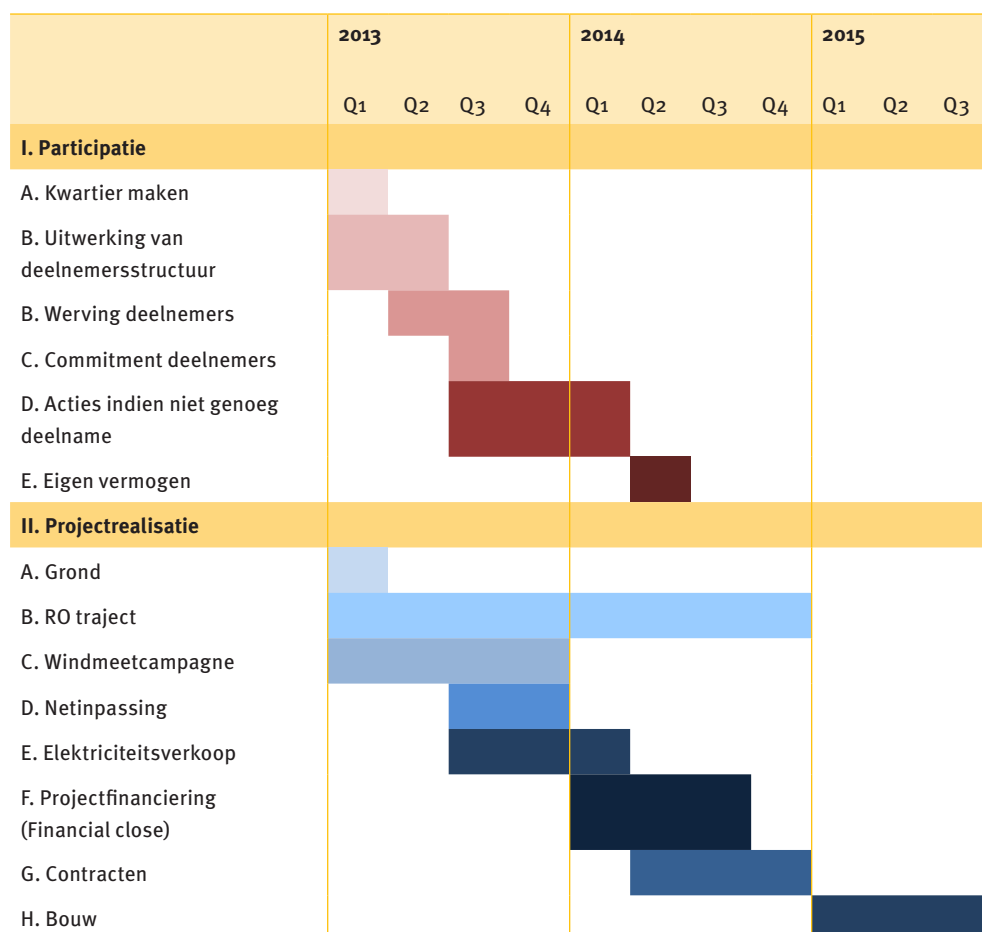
| | 2013 | | | | 2014 | | | | 2015 | | |
|---|---|---|---|---|---|---|---|---|---|---|---|
| | Q1 | Q2 | Q3 | Q4 | Q1 | Q2 | Q3 | Q4 | Q1 | Q2 | Q3 |
| I. Participatie | | | | | | | | | | | |
| A. Kwartier maken | | | | | | | | | | | |
| B. Uitwerking van deelnemersstructuur | | | | | | | | | | | |
| B. Werving deelnemers | | | | | | | | | | | |
| C. Commitment deelnemers | | | | | | | | | | | |
| D. Acties indien niet genoeg deelname | | | | | | | | | | | |
| E. Eigen vermogen | | | | | | | | | | | |
| II. Projectrealisatie | | | | | | | | | | | |
| A. Grond | | | | | | | | | | | |
| B. RO traject | | | | | | | | | | | |
| C. Windmeetcampagne | | | | | | | | | | | |
| D. Netinpassing | | | | | | | | | | | |
| E. Elektriciteitsverkoop | | | | | | | | | | | |
| F. Projectfinanciering (Financial close) | | | | | | | | | | | |
| G. Contracten | | | | | | | | | | | |
| H. Bouw | | | | | | | | | | | |